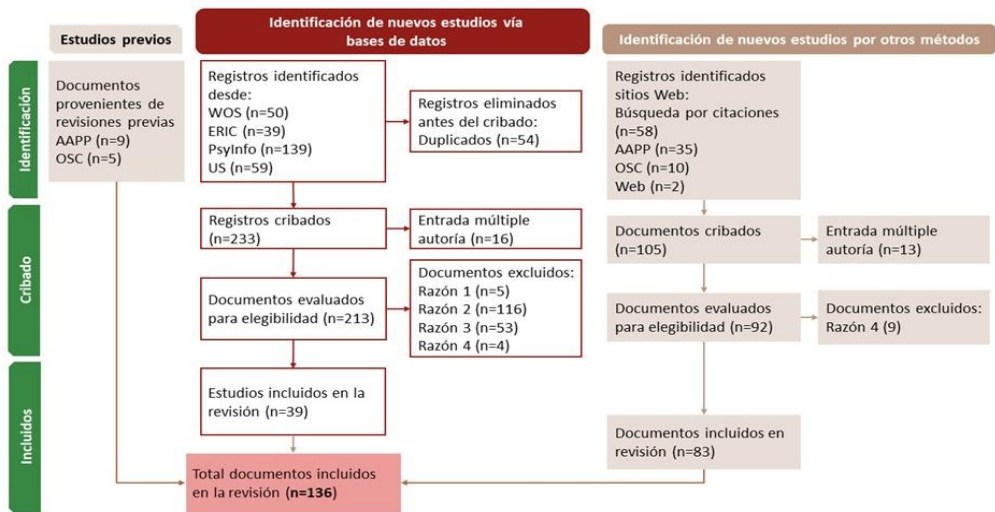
Estudios previos

Identificación de nuevos estudios vía bases de datos

Identificación de nuevos estudios por otros métodos

Identificación

Documentos provenientes de revisiones previas
AAPP (n=9)
OSC (n=5)

Registros identificados desde:
WOS (n=50)
ERIC (n=39)
PsyInfo (n=139)
US (n=59)

Registros eliminados antes del cribado:
Duplicados (n=54)

Registros identificados sitios Web:
Búsqueda por citaciones (n=58)
AAPP (n=35)
OSC (n=10)
Web (n=2)

Cribado

Registros cribados (n=233)

Entrada múltiple autoría (n=16)

Documentos cribados (n=105)

Entrada múltiple autoría (n=13)

Documentos evaluados para elegibilidad (n=213)

Documentos excluidos:
Razón 1 (n=5)
Razón 2 (n=116)
Razón 3 (n=53)
Razón 4 (n=4)

Documentos evaluados para elegibilidad (n=92)

Documentos excluidos:
Razón 4 (9)

Incluidos

Estudios incluidos en la revisión (n=39)

Documentos incluidos en revisión (n=83)

Total documentos incluidos en la revisión (n=136)